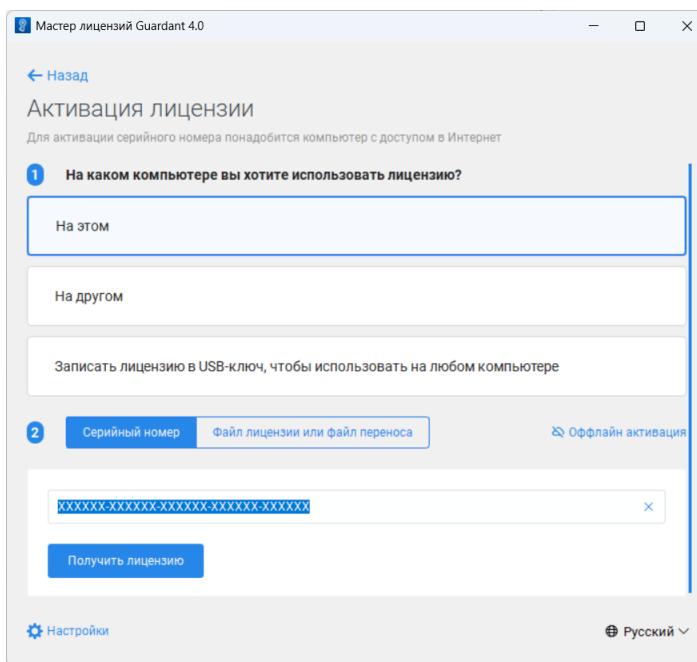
Мастер лицензий Guardant 4.0

← Назад

Активация лицензии

Для активации серийного номера понадобится компьютер с доступом в Интернет

1 На каком компьютере вы хотите использовать лицензию?

На этом

На другом

Записать лицензию в USB-ключ, чтобы использовать на любом компьютере

2 Серийный номер | Файл лицензии или файл переноса

Оффлайн активация

XXXXXX-XXXXXX-XXXXXX-XXXXXX-XXXXXX ×

Получить лицензию

Настройки

Русский